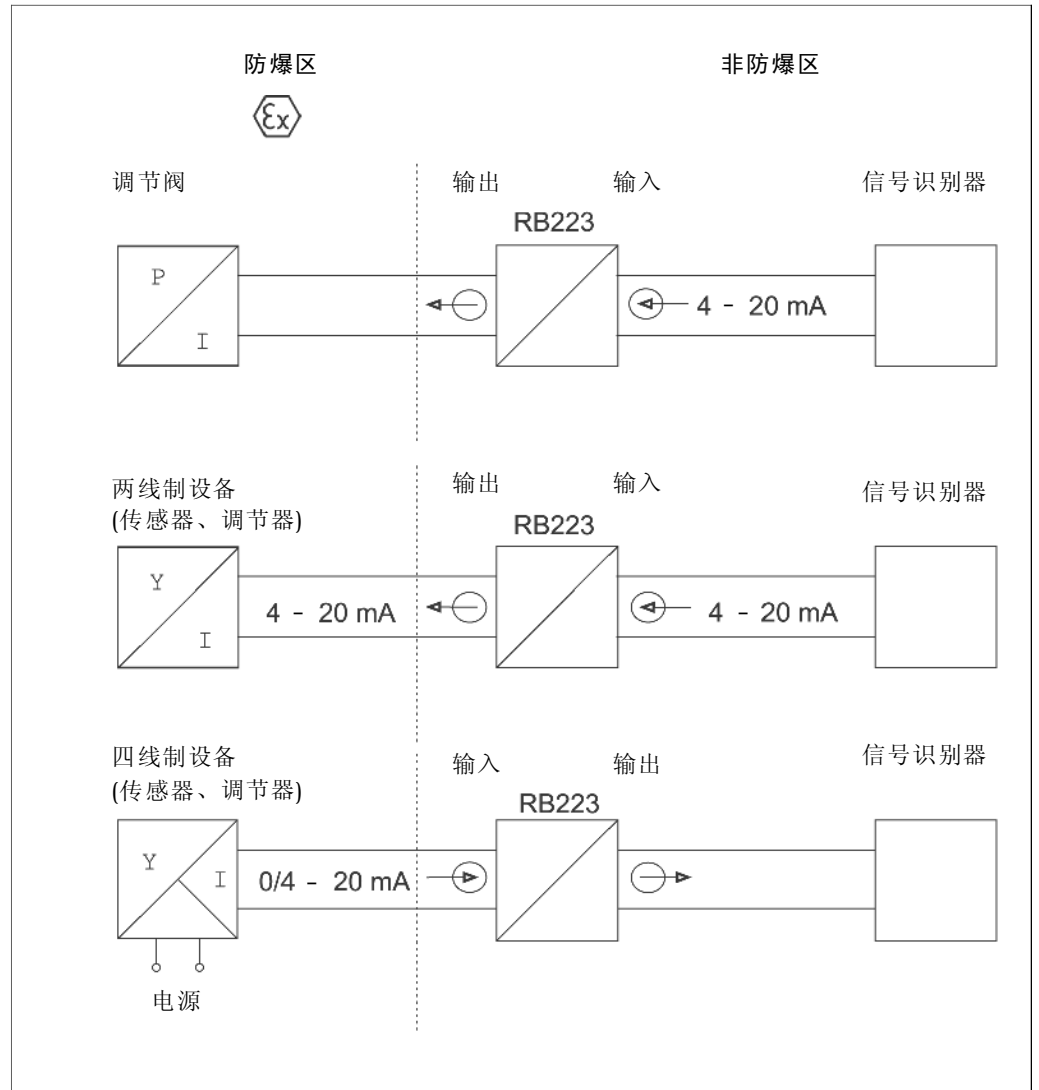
防爆区

非防爆区

Ex

调节阀

输出

输入

信号识别器

RB223

P

I

4 - 20 mA

两线制设备
(传感器、调节器)

输出

输入

信号识别器

RB223

Y

I

4 - 20 mA

4 - 20 mA

四线制设备
(传感器、调节器)

输入

输出

信号识别器

RB223

Y

I

0/4 - 20 mA

电源